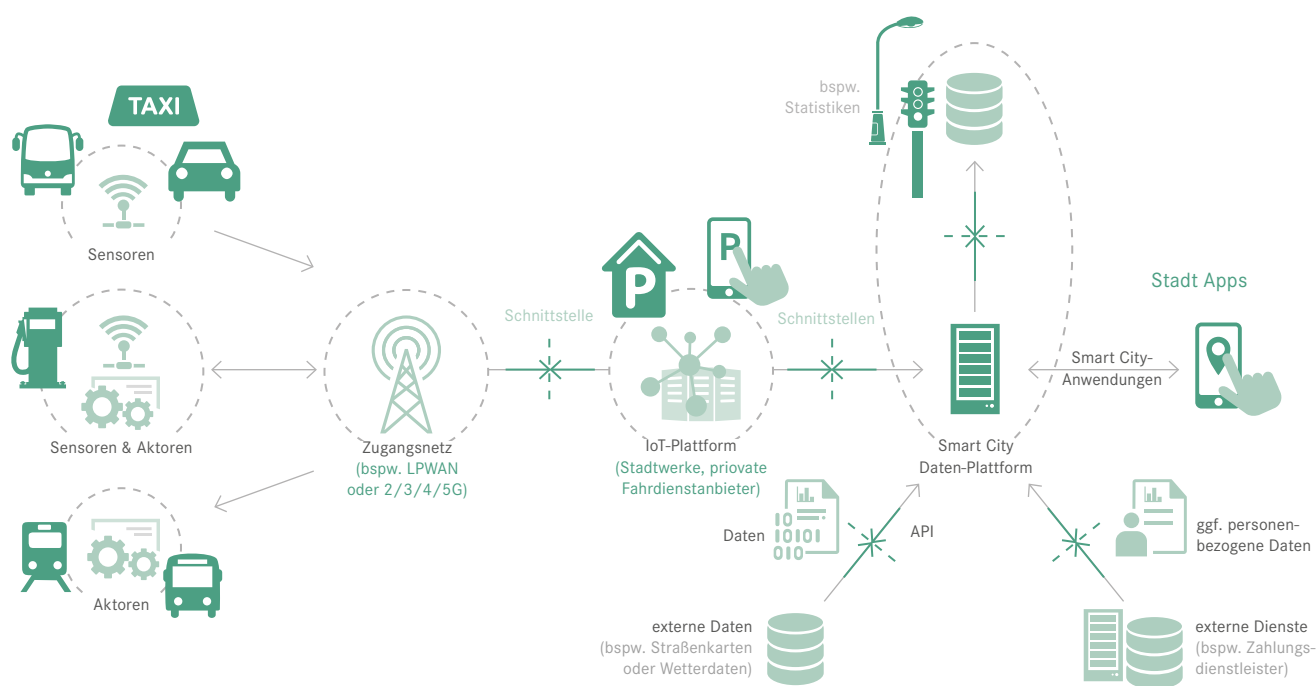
TAXI

Sensoren

Sensoren & Aktoren

Aktoren

Zugangsnetz
(bspw. LPWAN oder 2/3/4/5G)

Schnittstelle

P

P

IoT-Plattform
(Stadtwerke, priovate Fahrdienstanbieter)

Schnittstellen

bspw. Statistiken

Smart City Daten-Plattform

Stadt Apps

Smart City-Anwendungen

Daten

API

ggf. personenbezogene Daten

externe Daten
(bspw. Straßenkarten oder Wetterdaten)

externe Dienste
(bspw. Zahlungsdienstleister)